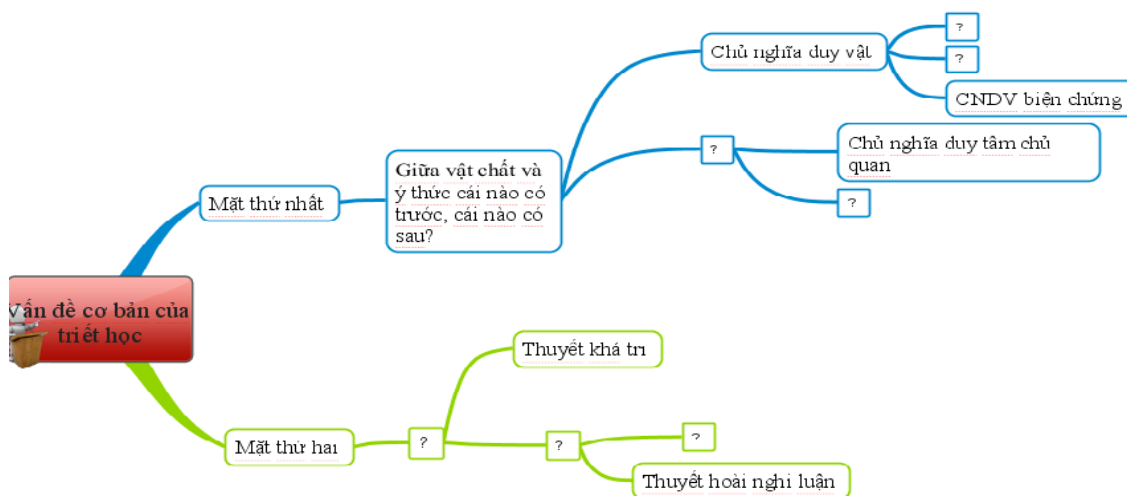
Vấn đề cơ bản của triết học

Mặt thứ nhất

Giữa vật chất và ý thức cái nào có trước, cái nào có sau?

Chủ nghĩa duy vật

?

?

CNDV biện chứng

?

Chủ nghĩa duy tâm chủ quan

?

Mặt thứ hai

?

Thuyết khả tri

?

?

Thuyết hoài nghi luận